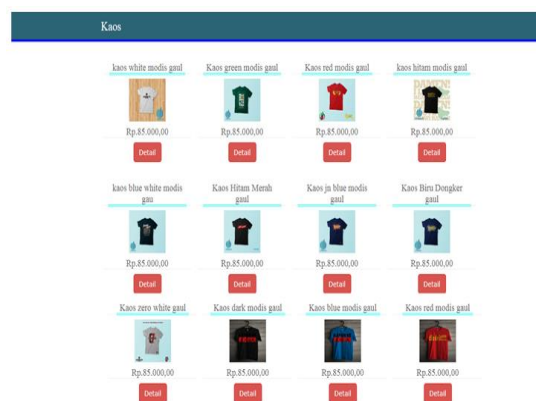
Kaos

kaos white modis gaul
Rp.85.000,00
Detail

Kaos green modis gaul
Rp.85.000,00
Detail

Kaos red modis gaul
Rp.85.000,00
Detail

kaos hitam modis gaul
Rp.85.000,00
Detail

kaos blue white modis gaul
Rp.85.000,00
Detail

Kaos Hitam Merah gaul
Rp.85.000,00
Detail

Kaos jn blue modis gaul
Rp.85.000,00
Detail

Kaos Biru Dongker gaul
Rp.85.000,00
Detail

Kaos zero white gaul
Rp.85.000,00
Detail

Kaos dark modis gaul
Rp.85.000,00
Detail

Kaos blue modis gaul
Rp.85.000,00
Detail

Kaos red modis gaul
Rp.85.000,00
Detail